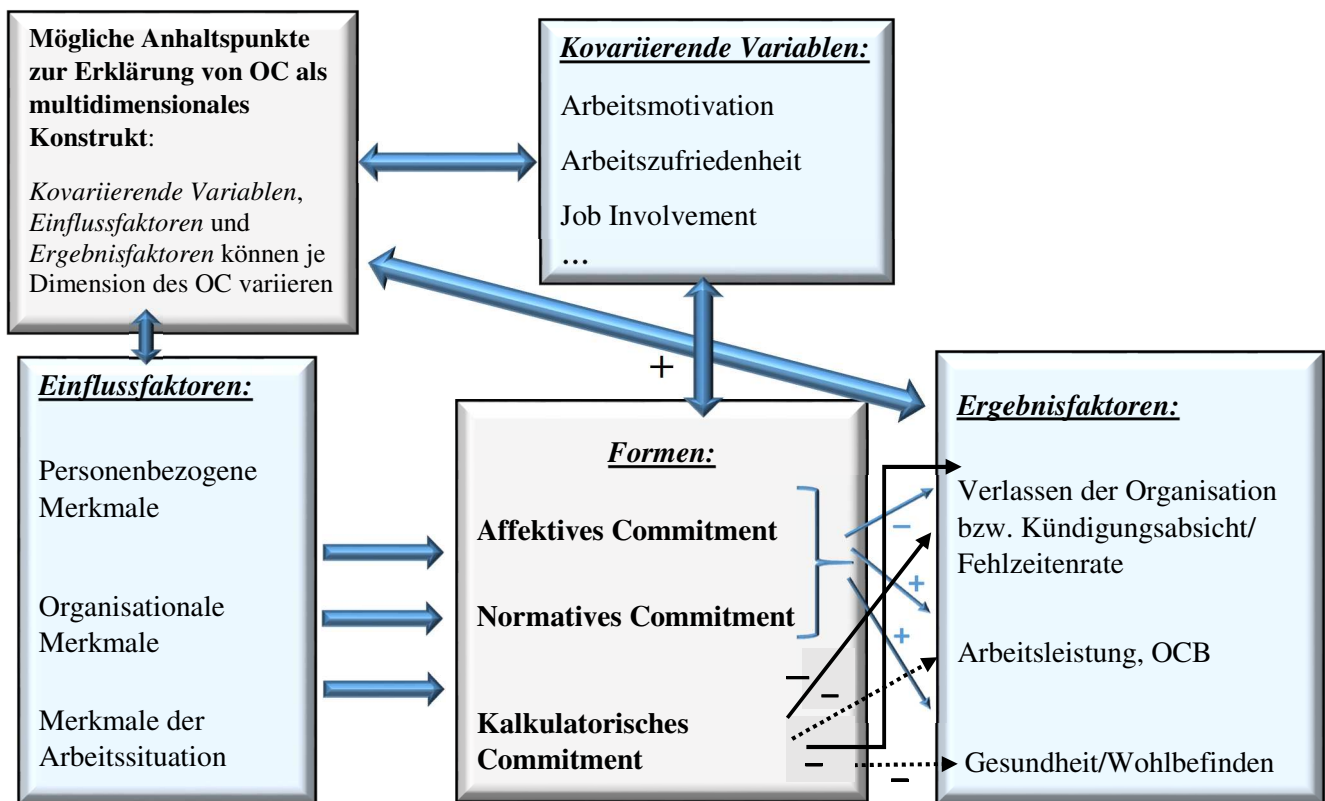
**Mögliche Anhaltspunkte zur Erklärung von OC als multidimensionales Konstrukt**:

*Kovariierende Variablen*, *Einflussfaktoren* und *Ergebnisfaktoren* können je Dimension des OC variieren

***Kovariierende Variablen:***

Arbeitsmotivation

Arbeitszufriedenheit

Job Involvement

…

+

***Einflussfaktoren:***

Personenbezogene Merkmale

Organisationale Merkmale

Merkmale der Arbeitssituation

***Formen:***

**Affektives Commitment**

**Normatives Commitment**

**Kalkulatorisches Commitment**

–

+

+

–

–

–

–

***Ergebnisfaktoren:***

Verlassen der Organisation bzw. Kündigungsabsicht/ Fehlzeitenrate

Arbeitsleistung, OCB

Gesundheit/Wohlbefinden